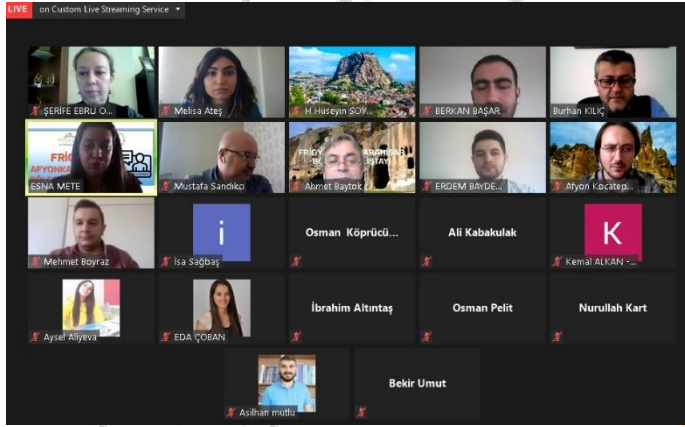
LIVE on Custom Live Streaming Service

ŞERİFE EBRU O...

Melisa Ateş

H Hüseyin SOY...

BERKAN BAŞAR

Burhan KILIÇ

FRİG AFYONKA

ESNA METE

Mustafa Sandıkcı

FRİG ARAŞTIR BU İSTAY

Ahmet Baytok

ERDEM BAYDE...

Afyon Kocatepe...

Mehmet Boyraz

i

İsa Sağbaş

Osman Köprücü...

Ali Kabakulak

K

Kemal ALKAN -...

Aysel Aliyeva

EDA ÇOBAN

İbrahim Altıntaş

Osman Pelit

Nurullah Kart

Asılhan mutlu

Bekir Umut